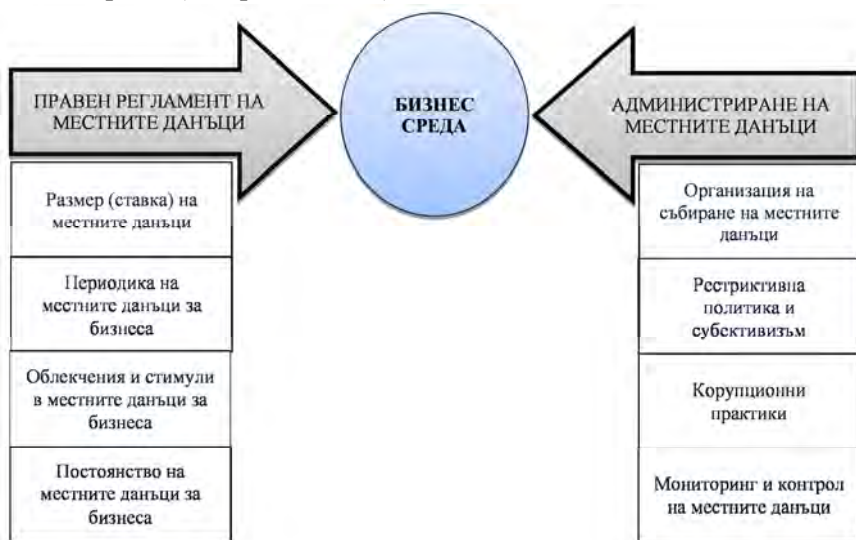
ПРАВЕН РЕГЛАМЕНТ НА МЕСТНИТЕ ДАНЪЦИ

Размер (ставка) на местните данъци

Периодика на местните данъци за бизнеса

Облекчения и стимули в местните данъци за бизнеса

Постоянство на местните данъци за бизнеса

БИЗНЕС СРЕДА

АДМИНИСТРИРАНЕ НА МЕСТНИТЕ ДАНЪЦИ

Организация на събиране на местните данъци

Рестриктивна политика и субективизъм

Корупционни практики

Мониторинг и контрол на местните данъци